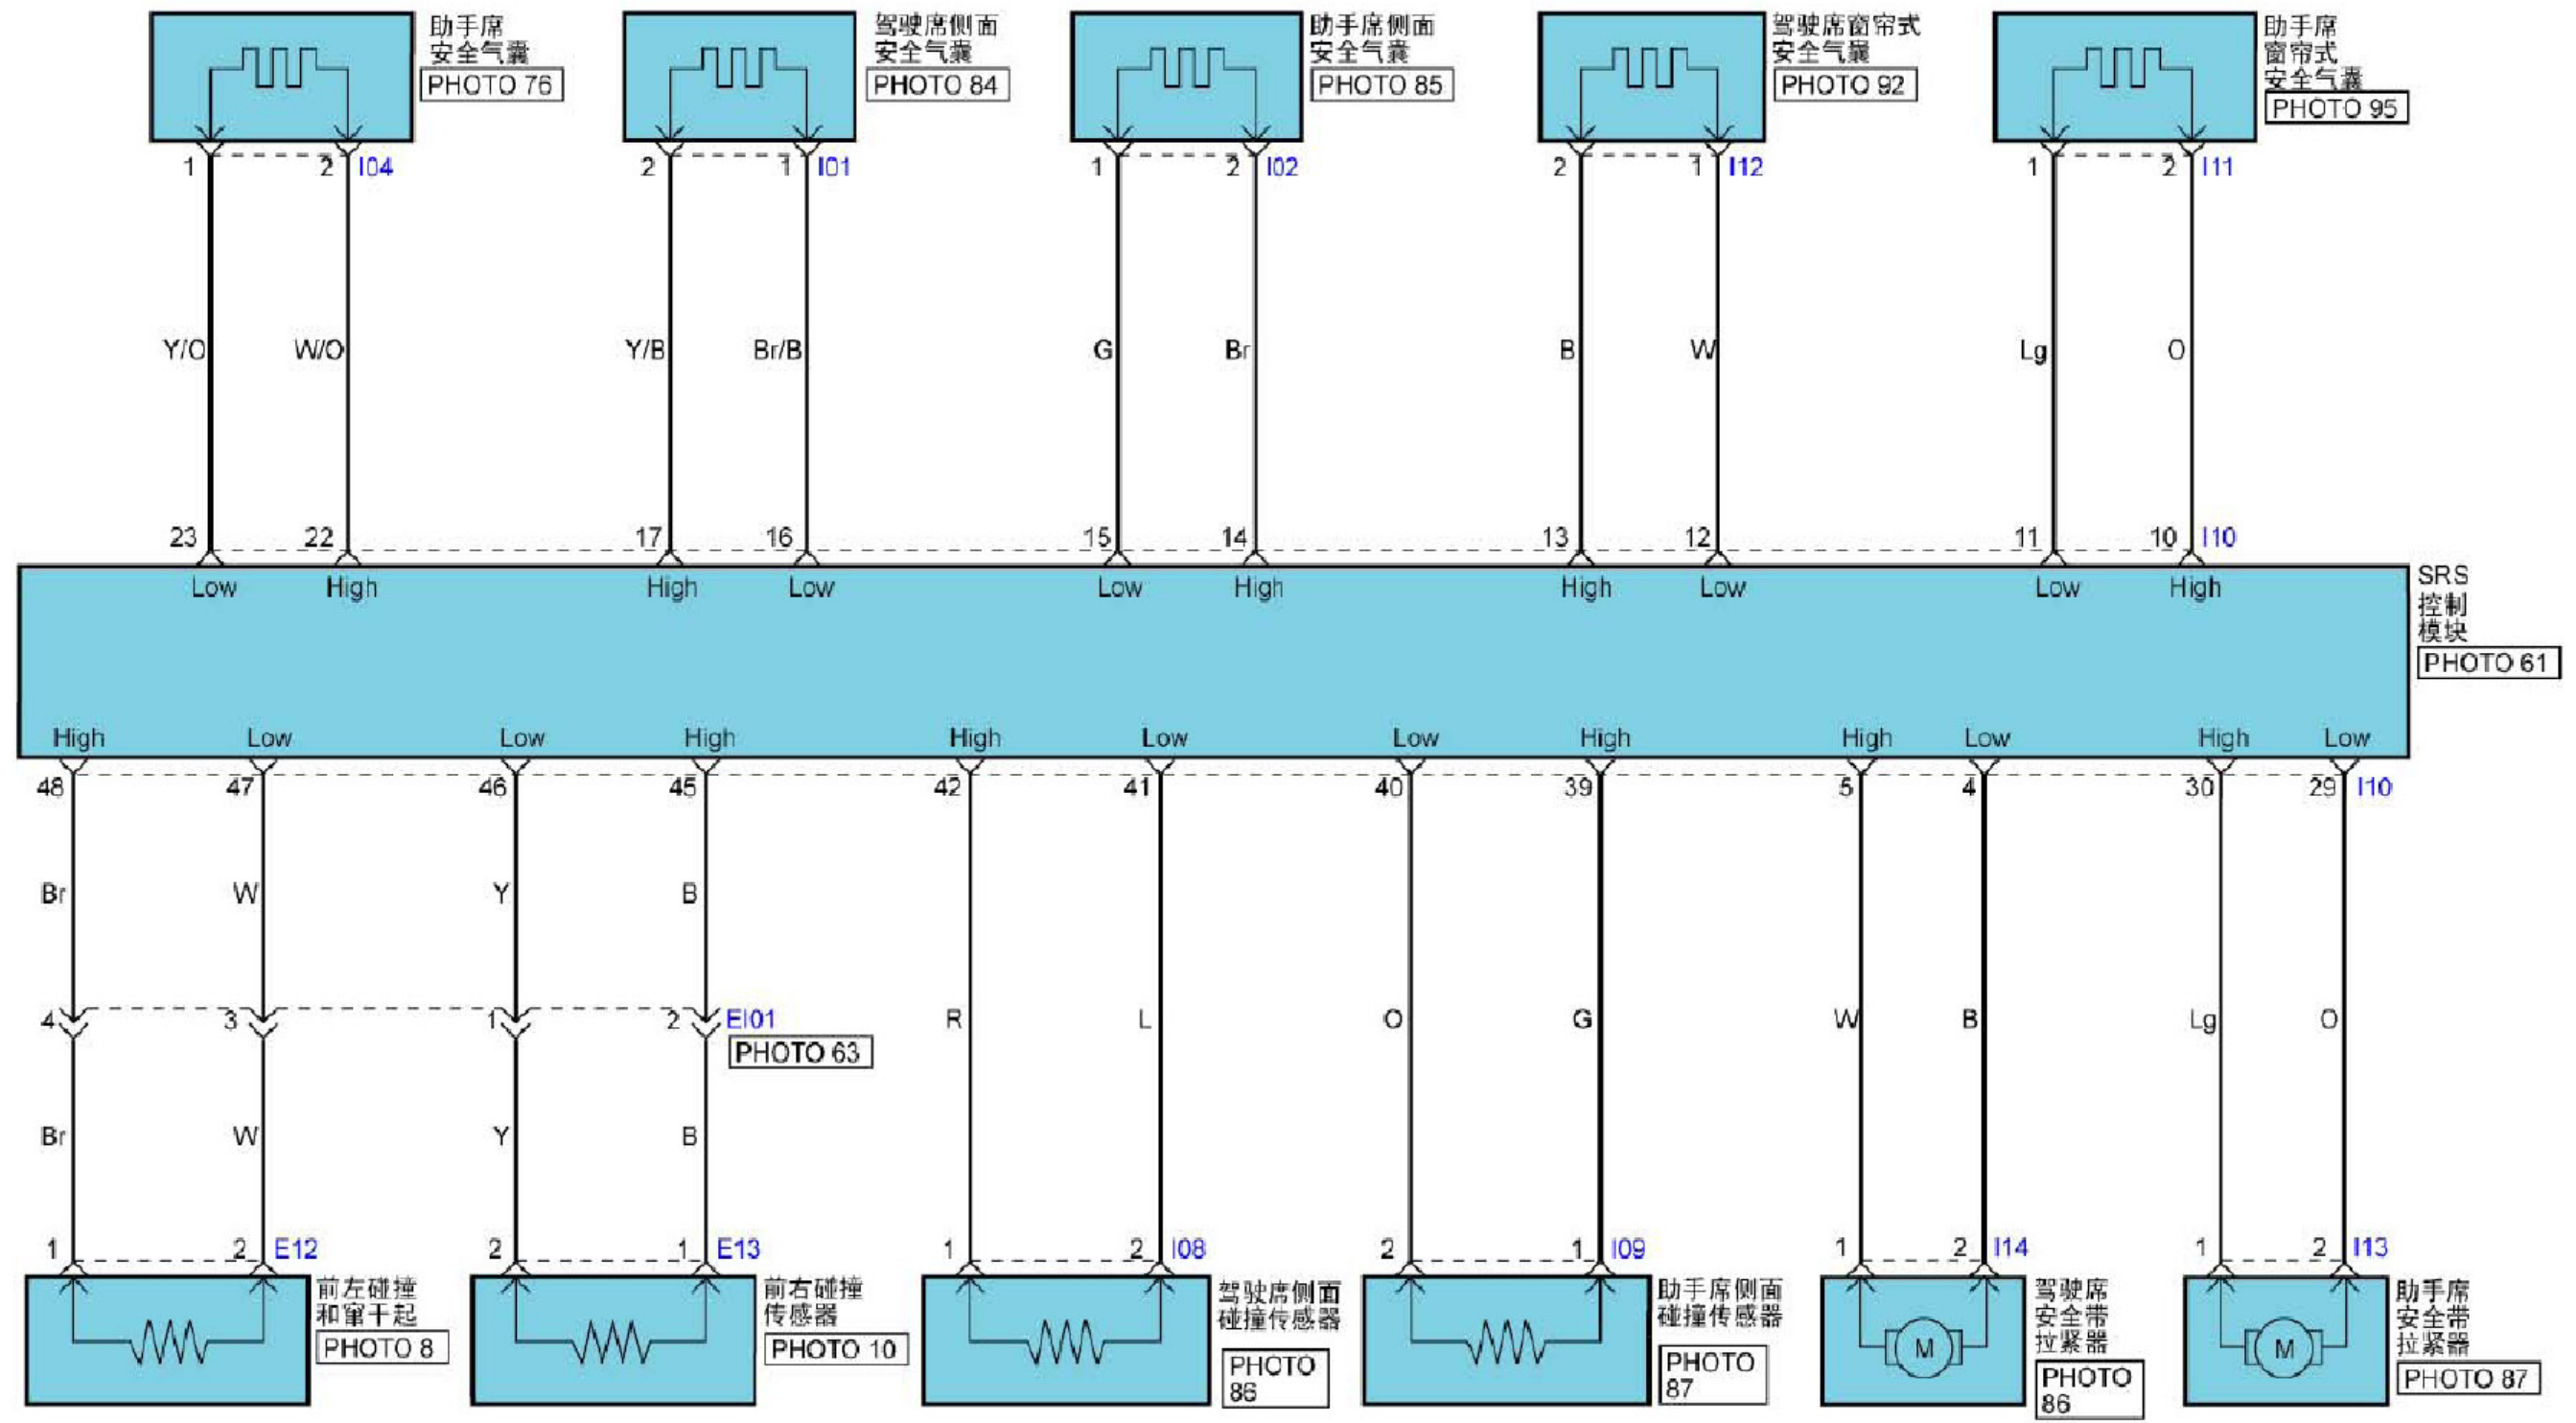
助手席安全气囊
PHOTO 76
1 2 I04
Y/O W/O
23 22

驾驶席侧面安全气囊
PHOTO 84
2 1 I01
Y/B Br/B
17 16

助手席侧面安全气囊
PHOTO 85
1 2 I02
G Br
15 14

驾驶席窗帘式安全气囊
PHOTO 92
2 1 I12
B W
13 12

助手席窗帘式安全气囊
PHOTO 95
1 2 I11
Lg O
11 10 I10

Low High High Low Low High High Low Low High

SRS 控制模块
PHOTO 61

High Low Low High High Low Low High High Low High Low

48 47 46 45 42 41 40 39 5 4 30 29 I10

Br W Y B

4 3 1 2 EI01
PHOTO 63

R L O G W B Lg O

Br W Y B

1 2 E12
前左碰撞和窜干起
PHOTO 8

2 1 E13
前右碰撞传感器
PHOTO 10

1 2 I08
驾驶席侧面碰撞传感器
PHOTO 86

2 1 I09
助手席侧面碰撞传感器
PHOTO 87

1 2 I14
M
驾驶席安全带拉紧器
PHOTO 86

1 2 I13
M
助手席安全带拉紧器
PHOTO 87